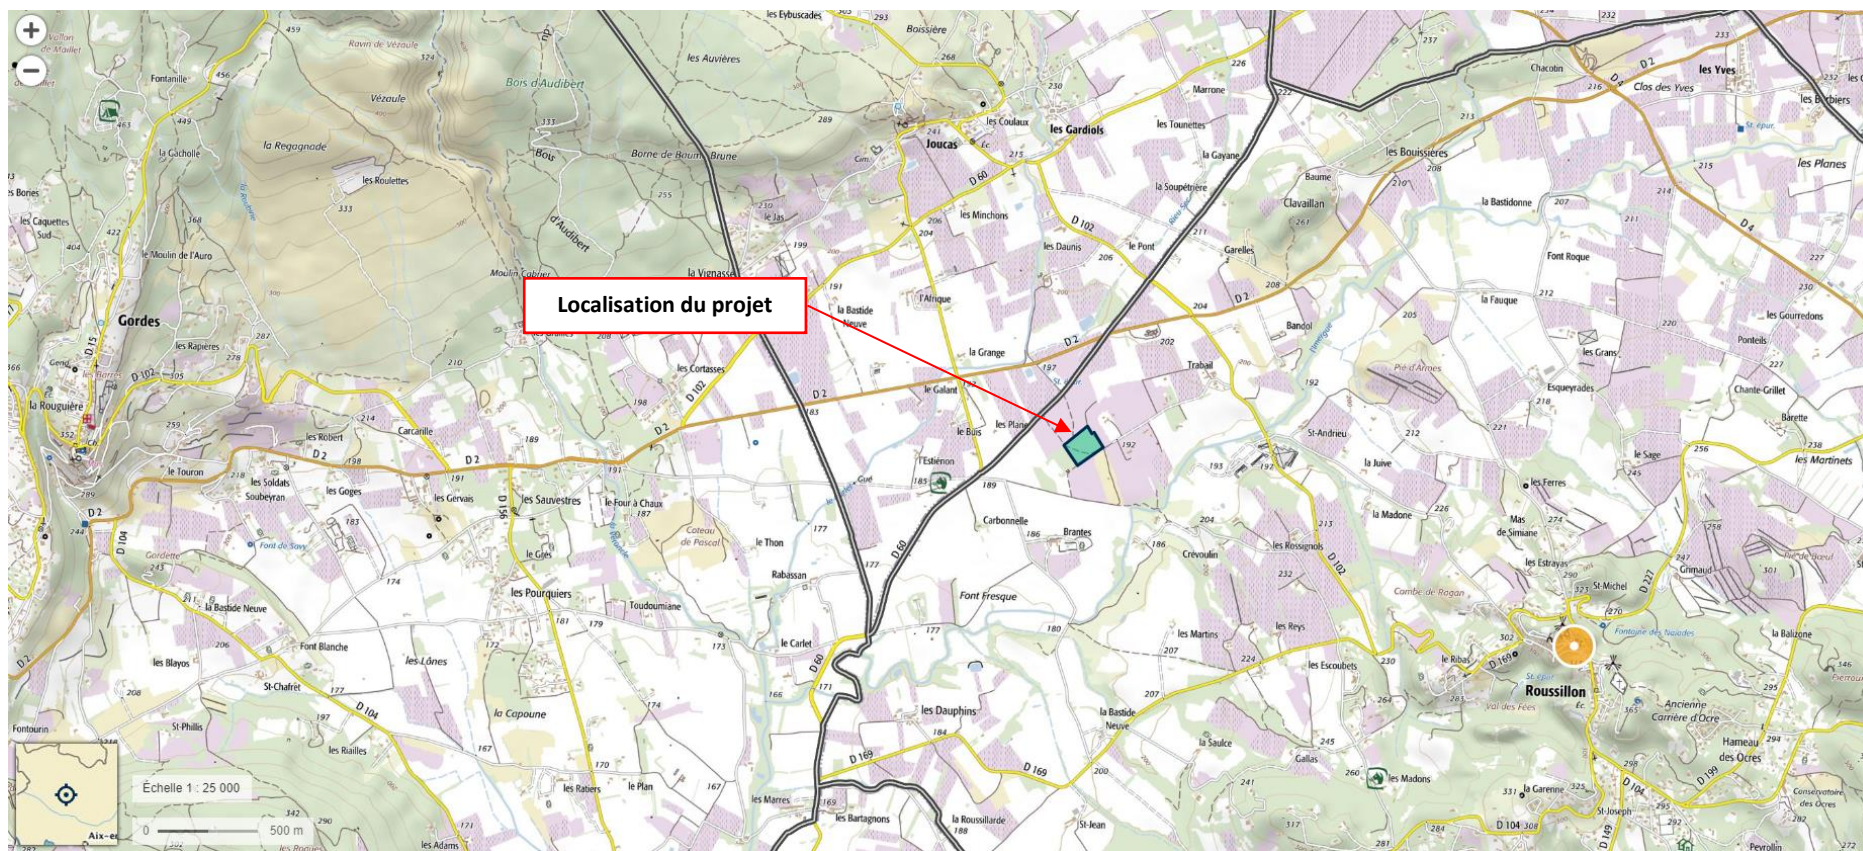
+
−
Localisation du projet

Gordes
la Rouguière
Joucas
les Gardiols
Roussillon
Vallon de Maillet
Ravin de Vézaule
Vézaule
Fontanille
Bois d'Audibert
les Auvières
les Eybuscades
Boissière
les Coulaux
Marrone
les Tounettes
la Gayane
la Soupétrière
Clavaillan
Baume
Chacotin
les Yves
Clos des Yves
les Barbiers
les Bouissières
les Planes
la Bastidonne
Font Roque
la Fauque
les Gourredons
Ponteils
les Grans
Chante-Grillet
Barette
les Martinets
la Gachuille
la Regagnade
les Roulettes
Borne de Boum
Brune
les Bories
les Caquettes Sud
le Moulin de l'Auro
Moulin Cabrier
la Vignasse
la Bastide Neuve
l'Afrique
les Minchons
les Daunis
le Pont
Garelles
Bandol
Trabail
la Grange
le Galant
le Buis
les Plane
l'Estiénon
les Rapières
les Cortasses
les Robert
Carcarille
le Touron
les Soldats
Soubeyran
les Goges
les Gervais
les Sauvestres
le Four à Chaux
Coteau de Pascal
le Thon
Carbonnelle
Brantes
Crevoulin
les Rossignols
Esqueyrades
St-Andrieu
la Juive
le Sage
les Ferres
la Madone
Mas de Simiane
les Estrayas
St-Michel
Grimaud
Combe de Rogan
Fontaine des Naïades
la Balizone
le Gris
Rabassan
Font de Savy
Gordette
la Bastide Neuve
les Pourquiers
Toudoumiane
le Carlet
Font Fresque
les Martins
les Reys
les Escoubets
le Ribas
Font Blanche
les Blayos
les Lônes
St-Chafrét
la Capoune
les Dauphins
la Bastide Neuve
la Saulce
Gallas
les Madons
Val des Fées
Ancienne Carrière d'Ocre
Hameau des Ocres
St-Phillis
Fontourn
les Riailles
les Ratiers
le Plan
les Marres
les Bartagnons
la Roussillarde
St-Jean
la Garenne
St-Joseph
Peyrollin
Pied de Bœuf
Pié d'Armes
les Adams
Gend
D 2
D 102
D 60
D 15
D 104
D 156
D 169
D 4
D 227
D 149
Échelle 1 : 25 000
0
500 m
Aix-en